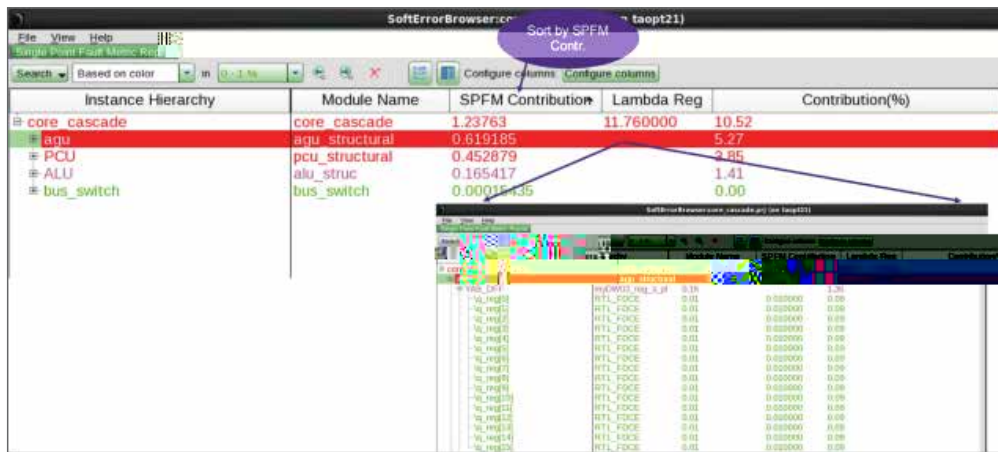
SoftErrorBrowser:co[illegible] taopt21)

Sort by SPFM Contr.

File View Help

Single Point Fault Metric Rep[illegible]

Search Based on color in 0 - 1 % Configure columns Configure columns

| Instance Hierarchy | Module Name | SPFM Contribution | Lambda Reg | Contribution(%) |
|---|---|---|---|---|
| core_cascade | core_cascade | 1.23763 | 11.760000 | 10.52 |
| agu | agu_structural | 0.619185 | | 5.27 |
| PCU | pcu_structural | 0.452879 | | 3.85 |
| ALU | alu_struc | 0.165417 | | 1.41 |
| bus_switch | bus_switch | 0.00015435 | | 0.00 |

SoftErrorBrowser:core_cascade.prj (on taopt21)

File View Help

Single Point Fault Metric Report

Configure columns Configure columns

Module Name SPFM Contribution Lambda Reg Contribution

core

agu_structural

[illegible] DFF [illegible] 0.15 1.26

| | | | | |
|---|---|---|---|---|
| \q_reg[0] | RTL_FDCE | 0.01 | 0.020000 | 0.08 |
| \q_reg[1] | RTL_FDCE | 0.01 | 0.020000 | 0.08 |
| \q_reg[2] | RTL_FDCE | 0.01 | 0.020000 | 0.08 |
| \q_reg[3] | RTL_FDCE | 0.01 | 0.020000 | 0.08 |
| \q_reg[4] | RTL_FDCE | 0.01 | 0.020000 | 0.08 |
| \q_reg[5] | RTL_FDCE | 0.01 | 0.020000 | 0.08 |
| \q_reg[6] | RTL_FDCE | 0.01 | 0.020000 | 0.08 |
| \q_reg[7] | RTL_FDCE | 0.01 | 0.020000 | 0.08 |
| \q_reg[8] | RTL_FDCE | 0.01 | 0.020000 | 0.08 |
| \q_reg[9] | RTL_FDCE | 0.01 | 0.020000 | 0.08 |
| \q_reg[10] | RTL_FDCE | 0.01 | 0.020000 | 0.08 |
| \q_reg[11] | RTL_FDCE | 0.01 | 0.020000 | 0.08 |
| \q_reg[12] | RTL_FDCE | 0.01 | 0.020000 | 0.08 |
| \q_reg[13] | RTL_FDCE | 0.01 | 0.020000 | 0.08 |
| \q_reg[14] | RTL_FDCE | 0.01 | 0.020000 | 0.08 |
| \q_reg[15] | RTL_FDCE | 0.01 | 0.020000 | 0.08 |